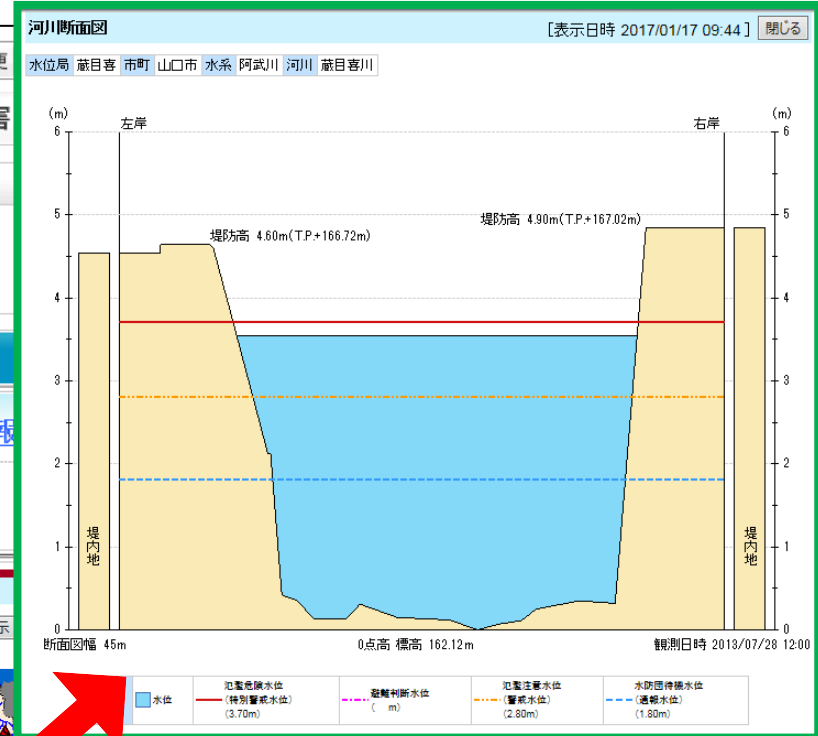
河川断面図

[表示日時 2017/01/17 09:44] 閉じる

| 水位局 | 蔵目喜 | 市町 | 山口市 | 水系 | 阿武川 | 河川 | 蔵目喜川 |
|---|---|---|---|---|---|---|---|

(m)

左岸

右岸

(m)

6 5 4 3 2 1 0

6 5 4 3 2 1 0

堤防高 4.60m(T.P.+166.72m)

堤防高 4.90m(T.P.+167.02m)

堤内地

堤内地

断面図幅 45m

0点高 標高 162.12m

観測日時 2013/07/28 12:00

水位

氾濫危険水位 (特別警戒水位) (3.70m)

避難判断水位 ( m)

氾濫注意水位 (警戒水位) (2.80m)

水防団待機水位 (通報水位) (1.80m)

更

言

報

示